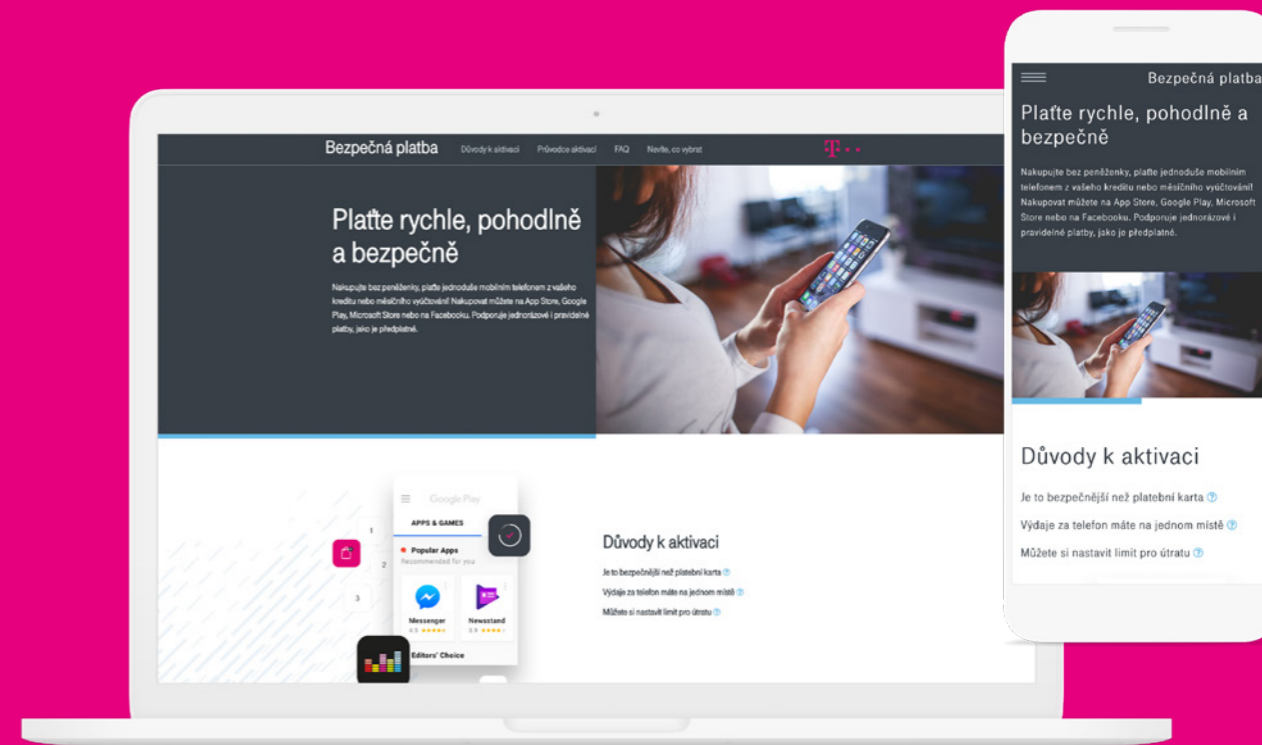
Bezpečná platba Důvody k aktivaci Průvodce aktivací FAQ Nevíte, co vybrat

Plaťte rychle, pohodlně a bezpečně

Nakupujte bez peněženky, plaťte jednoduše mobilním telefonem z vašeho kreditu nebo měsíčního vyúčtování! Nakupovat můžete na App Store, Google Play, Microsoft Store nebo na Facebooku. Podporuje jednorázové i pravidelné platby, jako je předplatné.

Google Play
APPS & GAMES
Popular Apps
Recommended for you
Messenger
Newsstand
Editors' Choice
1
2
3

Důvody k aktivaci

Je to bezpečnější než platební karta
Výdaje za telefon máte na jednom místě
Můžete si nastavit limit pro útratu

Bezpečná platba

Plaťte rychle, pohodlně a bezpečně

Nakupujte bez peněženky, plaťte jednoduše mobilním telefonem z vašeho kreditu nebo měsíčního vyúčtování! Nakupovat můžete na App Store, Google Play, Microsoft Store nebo na Facebooku. Podporuje jednorázové i pravidelné platby, jako je předplatné.

Důvody k aktivaci

Je to bezpečnější než platební karta
Výdaje za telefon máte na jednom místě
Můžete si nastavit limit pro útratu